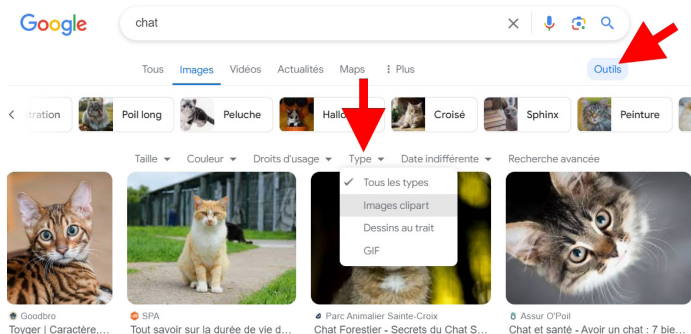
Google

chat

Tous Images Vidéos Actualités Maps ⋮ Plus Outils

stration Poil long Peluche Hallo Croisé Sphinx Peinture

Taille Couleur Droits d'usage Type Date indifférente Recherche avancée

✓ Tous les types
Images clipart
Dessins au trait
GIF

Goodbro
Toyger | Caractère,...

SPA
Tout savoir sur la durée de vie d...

Parc Animalier Sainte-Croix
Chat Forestier - Secrets du Chat S...

Assur O'Poil
Chat et santé - Avoir un chat : 7 bie...